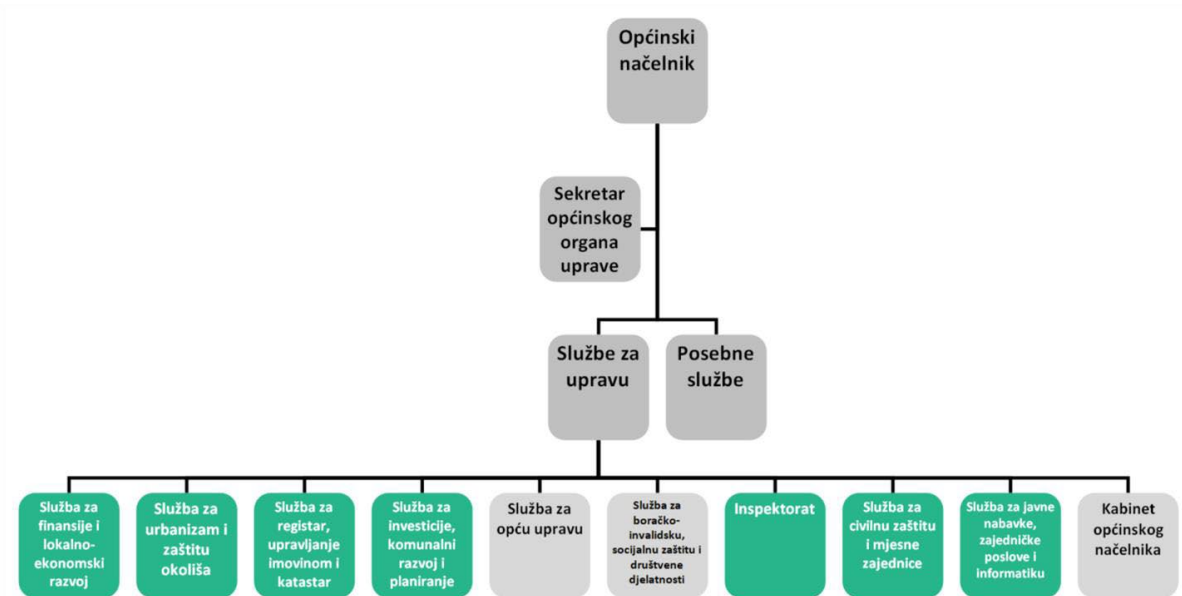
Općinski načelnik

Sekretar općinskog organa uprave

Službe za upravu

Posebne službe

Služba za finansije i lokalno-ekonomski razvoj

Služba za urbanizam i zaštitu okoliša

Služba za registar, upravljanje imovinom i katastar

Služba za investicije, komunalni razvoj i planiranje

Služba za opću upravu

Služba za boračko-invalidsku, socijalnu zaštitu i društvene djelatnosti

Inspektorat

Služba za civilnu zaštitu i mjesne zajednice

Služba za javne nabavke, zajedničke poslove i informatiku

Kabinet općinskog načelnika